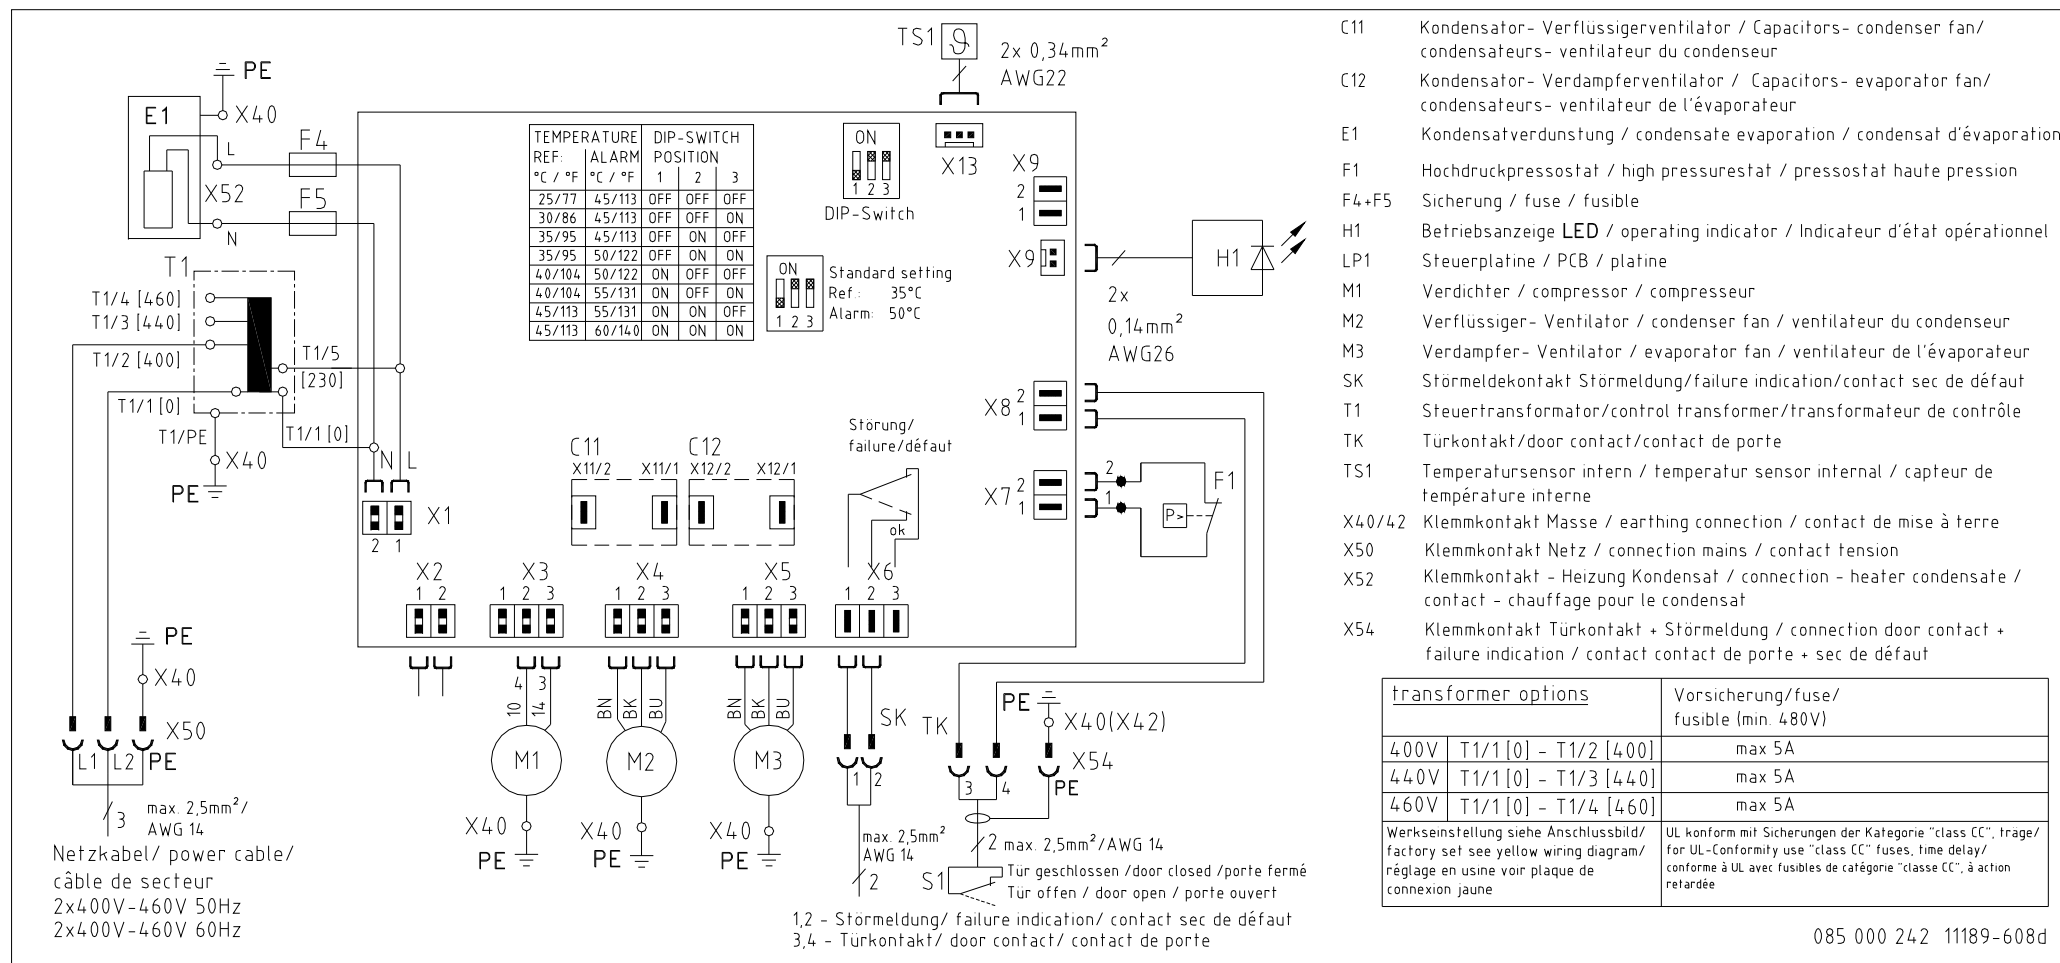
PE
X40
E1
L
X52
N
F4
F5
T1
T1/4 [460]
T1/3 [440]
T1/2 [400]
T1/5 [230]
T1/1 [0]
T1/PE
T1/1 [0]
X40
PE
N L
X1
2 1

TS1
2x 0,34mm²
AWG22
X13

| TEMPERATURE REF: °C / °F | ALARM °C / °F | DIP-SWITCH POSITION 1 | 2 | 3 |
|---|---|---|---|---|
| 25/77 | 45/113 | OFF | OFF | OFF |
| 30/86 | 45/113 | OFF | OFF | ON |
| 35/95 | 45/113 | OFF | ON | OFF |
| 35/95 | 50/122 | OFF | ON | ON |
| 40/104 | 50/122 | ON | OFF | OFF |
| 40/104 | 55/131 | ON | OFF | ON |
| 45/113 | 55/131 | ON | ON | OFF |
| 45/113 | 60/140 | ON | ON | ON |

ON
1 2 3
DIP-Switch

ON
1 2 3
Standard setting
Ref.: 35°C
Alarm: 50°C

X9
2
1
X9
H1
2x
0,14mm²
AWG26

C11
X11/2 X11/1
C12
X12/2 X12/1
Störung/ failure/défaut
ok
X8 2 1
X7 2 1
2
1
F1
P>

X2 1 2
X3 1 2 3
X4 1 2 3
X5 1 2 3
X6 1 2 3

PE
X40
X50
L1 L2 PE
3 max. 2,5mm²/ AWG 14
Netzkabel/ power cable/ câble de secteur
2x400V-460V 50Hz
2x400V-460V 60Hz

4 3
10 14
M1
X40
PE
BN BK BU
M2
X40
PE
BN BK BU
M3
X40
PE
SK
1 2
max. 2,5mm² AWG 14
2
TK
PE
X40(X42)
X54
3 4
PE
2 max. 2,5mm²/AWG 14
S1
Tür geschlossen /door closed /porte fermé
Tür offen / door open / porte ouvert
1,2 - Störmeldung/ failure indication/ contact sec de défaut
3,4 - Türkontakt/ door contact/ contact de porte

C11 Kondensator- Verflüssigerventilator / Capacitors- condenser fan/ condensateurs- ventilateur du condenseur
C12 Kondensator- Verdampferventilator / Capacitors- evaporator fan/ condensateurs- ventilateur de l'évaporateur
E1 Kondensatverdunstung / condensate evaporation / condensat d'évaporation
F1 Hochdruckpressostat / high pressurestat / pressostat haute pression
F4+F5 Sicherung / fuse / fusible
H1 Betriebsanzeige LED / operating indicator / Indicateur d'état opérationnel
LP1 Steuerplatine / PCB / platine
M1 Verdichter / compressor / compresseur
M2 Verflüssiger- Ventilator / condenser fan / ventilateur du condenseur
M3 Verdampfer- Ventilator / evaporator fan / ventilateur de l'évaporateur
SK Störmeldekontakt Störmeldung/failure indication/contact sec de défaut
T1 Steuertransformator/control transformer/transformateur de contrôle
TK Türkontakt/door contact/contact de porte
TS1 Temperatursensor intern / temperatur sensor internal / capteur de température interne
X40/42 Klemmkontakt Masse / earthing connection / contact de mise à terre
X50 Klemmkontakt Netz / connection mains / contact tension
X52 Klemmkontakt - Heizung Kondensat / connection - heater condensate / contact - chauffage pour le condensat
X54 Klemmkontakt Türkontakt + Störmeldung / connection door contact + failure indication / contact contact de porte + sec de défaut

| transformer options | | Vorsicherung/fuse/ fusible (min. 480V) |
|---|---|---|
| 400V | T1/1 [0] - T1/2 [400] | max 5A |
| 440V | T1/1 [0] - T1/3 [440] | max 5A |
| 460V | T1/1 [0] - T1/4 [460] | max 5A |
| Werkseinstellung siehe Anschlussbild/ factory set see yellow wiring diagram/ réglage en usine voir plaque de connexion jaune | | UL konform mit Sicherungen der Kategorie "class CC", träge/ for UL-Conformity use "class CC" fuses, time delay/ conforme à UL avec fusibles de catégorie "classe CC", à action retardée |

085 000 242 11189-608d